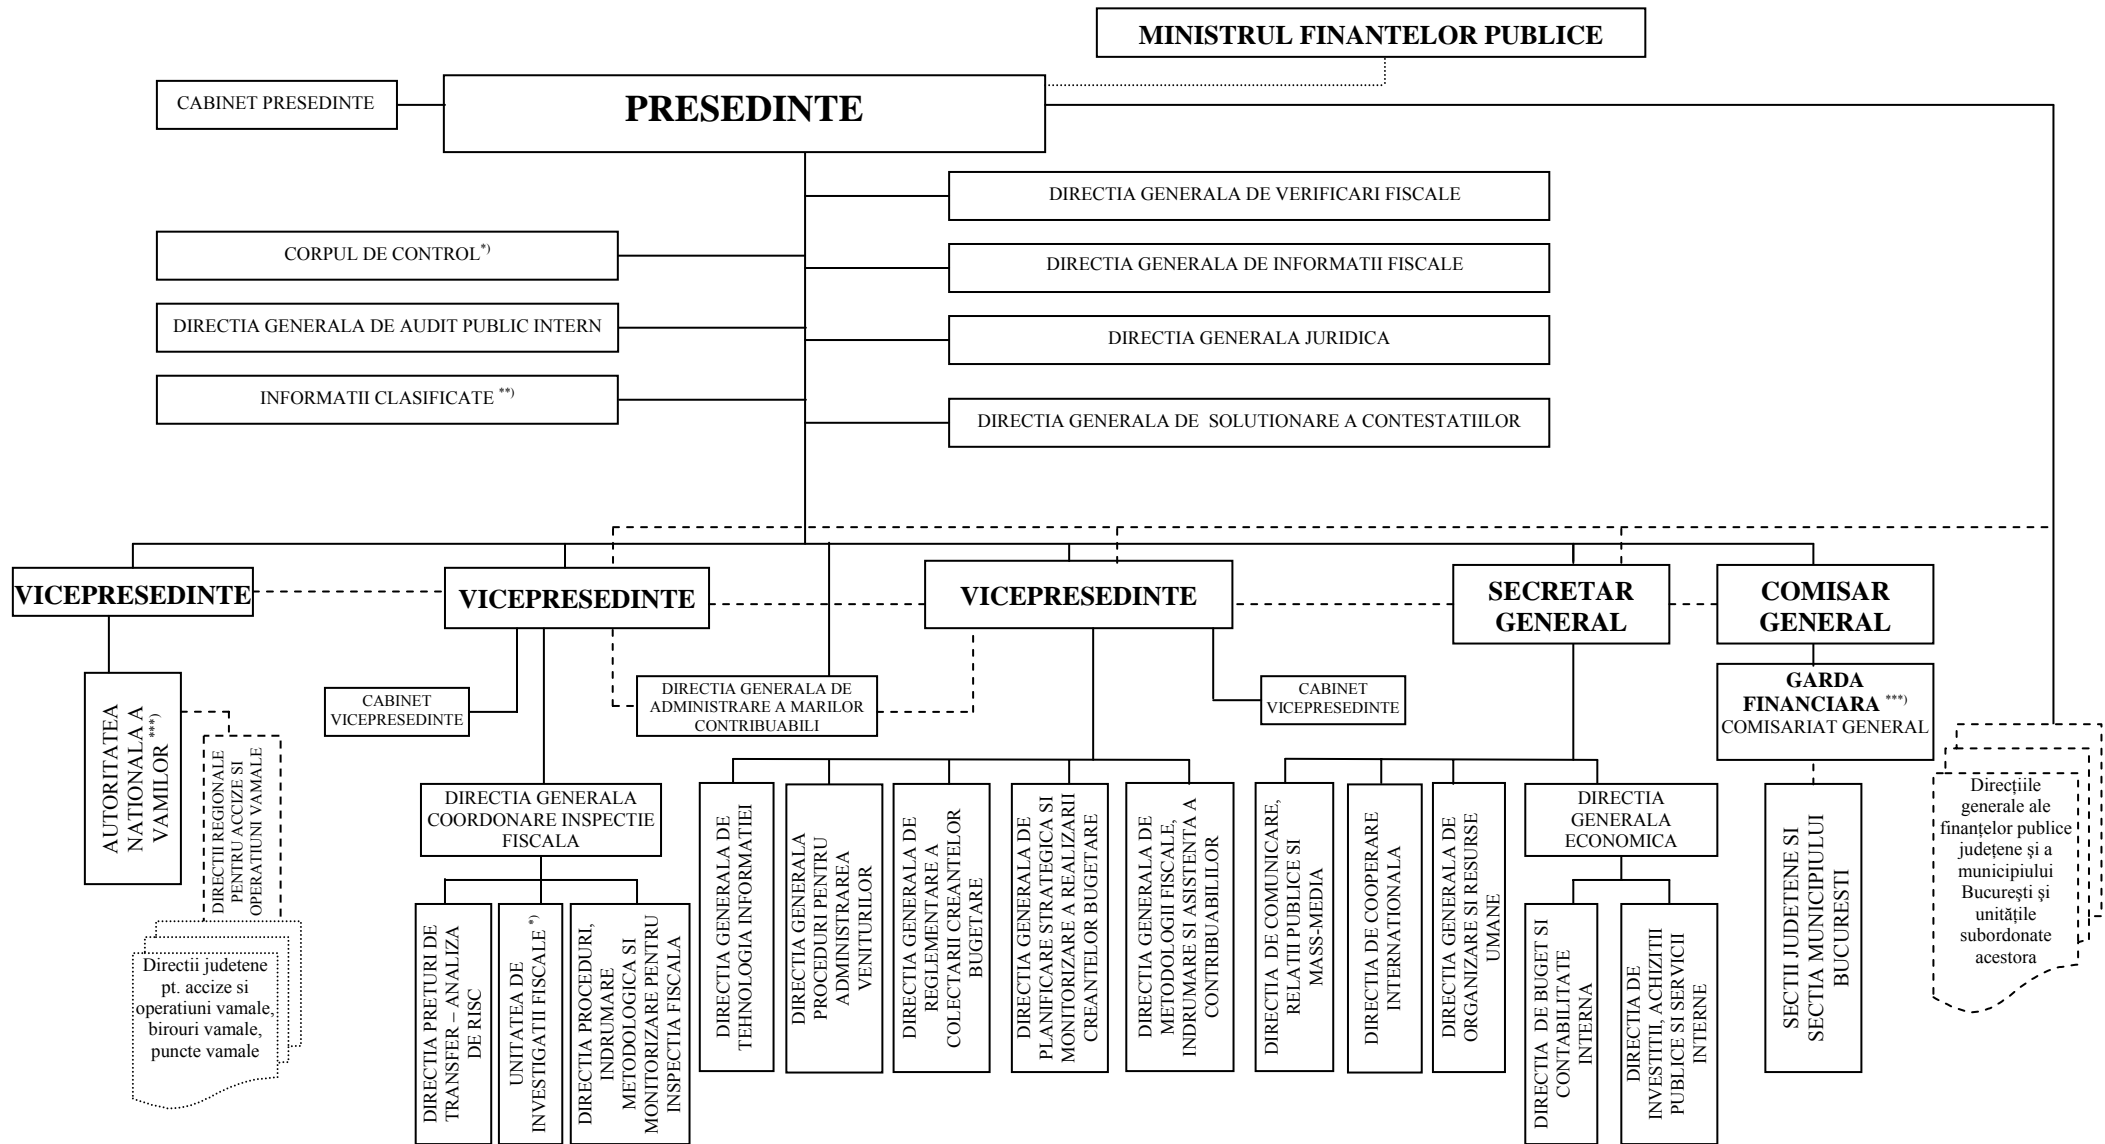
MINISTRUL FINANTELOR PUBLICE

CABINET PRESEDINTE

PRESEDINTE

DIRECTIA GENERALA DE VERIFICARI FISCALE

CORPUL DE CONTROL*)

DIRECTIA GENERALA DE INFORMATII FISCALE

DIRECTIA GENERALA DE AUDIT PUBLIC INTERN

DIRECTIA GENERALA JURIDICA

INFORMATII CLASIFICATE **)

DIRECTIA GENERALA DE SOLUTIONARE A CONTESTATIILOR

VICEPRESEDINTE

VICEPRESEDINTE

VICEPRESEDINTE

SECRETAR GENERAL

COMISAR GENERAL

AUTORITATEA NATIONALA A VAMILOR ***)

DIRECTII REGIONALE PENTRU ACCIZE SI OPERATIUNI VAMALE

Directii judetene pt. accize si operatiuni vamale, birouri vamale, puncte vamale

CABINET VICEPRESEDINTE

DIRECTIA GENERALA DE ADMINISTRARE A MARILOR CONTRIBUABILI

CABINET VICEPRESEDINTE

GARDA FINANCIARA ***) COMISARIAT GENERAL

Direcțiile generale ale finanțelor publice județene și a municipiului București și unitățile subordonate acestora

DIRECTIA GENERALA COORDONARE INSPECTIE FISCALA

DIRECTIA PRETURI DE TRANSFER – ANALIZA DE RISC

UNITATEA DE INVESTIGATII FISCALE *)

DIRECTIA PROCEDURI, INDRUMARE METODOLOGICA SI MONITORIZARE PENTRU INSPECTIA FISCALA

DIRECTIA GENERALA DE TEHNOLOGIA INFORMATIEI

DIRECTIA GENERALA PROCEDURI PENTRU ADMINISTRAREA VENITURILOR

DIRECTIA GENERALA DE REGLEMENTARE A COLECTARII CREANTELOR BUGETARE

DIRECTIA GENERALA DE PLANIFICARE STRATEGICA SI MONITORIZARE A REALIZARII CREANTELOR BUGETARE

DIRECTIA GENERALA DE METODOLOGII FISCALE, INDRUMARE SI ASISTENTA A CONTRIBUABILILOR

DIRECTIA DE COMUNICARE, RELATII PUBLICE SI MASS-MEDIA

DIRECTIA DE COOPERARE INTERNATIONALA

DIRECTIA GENERALA DE ORGANIZARE SI RESURSE UMANE

DIRECTIA GENERALA ECONOMICA

DIRECTIA DE BUGET SI CONTABILITATE INTERNA

DIRECTIA DE INVESTITII, ACHIZITII PUBLICE SI SERVICII INTERNE

SECTII JUDETENE SI SECTIA MUNICIPIULUI BUCURESTI